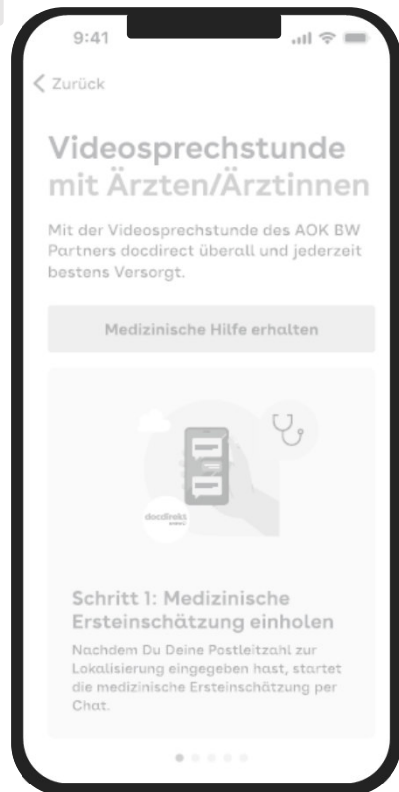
9:41

< Zurück

Videosprechstunde mit Ärzten/Ärztinnen

Mit der Videosprechstunde des AOK BW Partners docdirect überall und jederzeit bestens Versorgt.

Medizinische Hilfe erhalten

docdirekt

Schritt 1: Medizinische Ersteinschätzung einholen

Nachdem Du Deine Postleitzahl zur Lokalisierung eingegeben hast, startet die medizinische Ersteinschätzung per Chat.